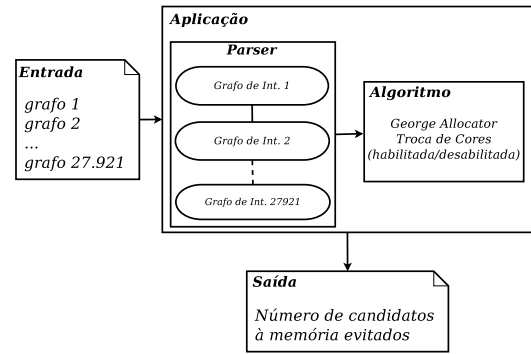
Entrada

grafo 1
grafo 2
...
grafo 27.921

Aplicação

Parser

Grafo de Int. 1

Grafo de Int. 2

Grafo de Int. 27921

Algoritmo

George Allocator
Troca de Cores
(habilitada/desabilitada)

Saída

Número de candidatos
à memória evitados